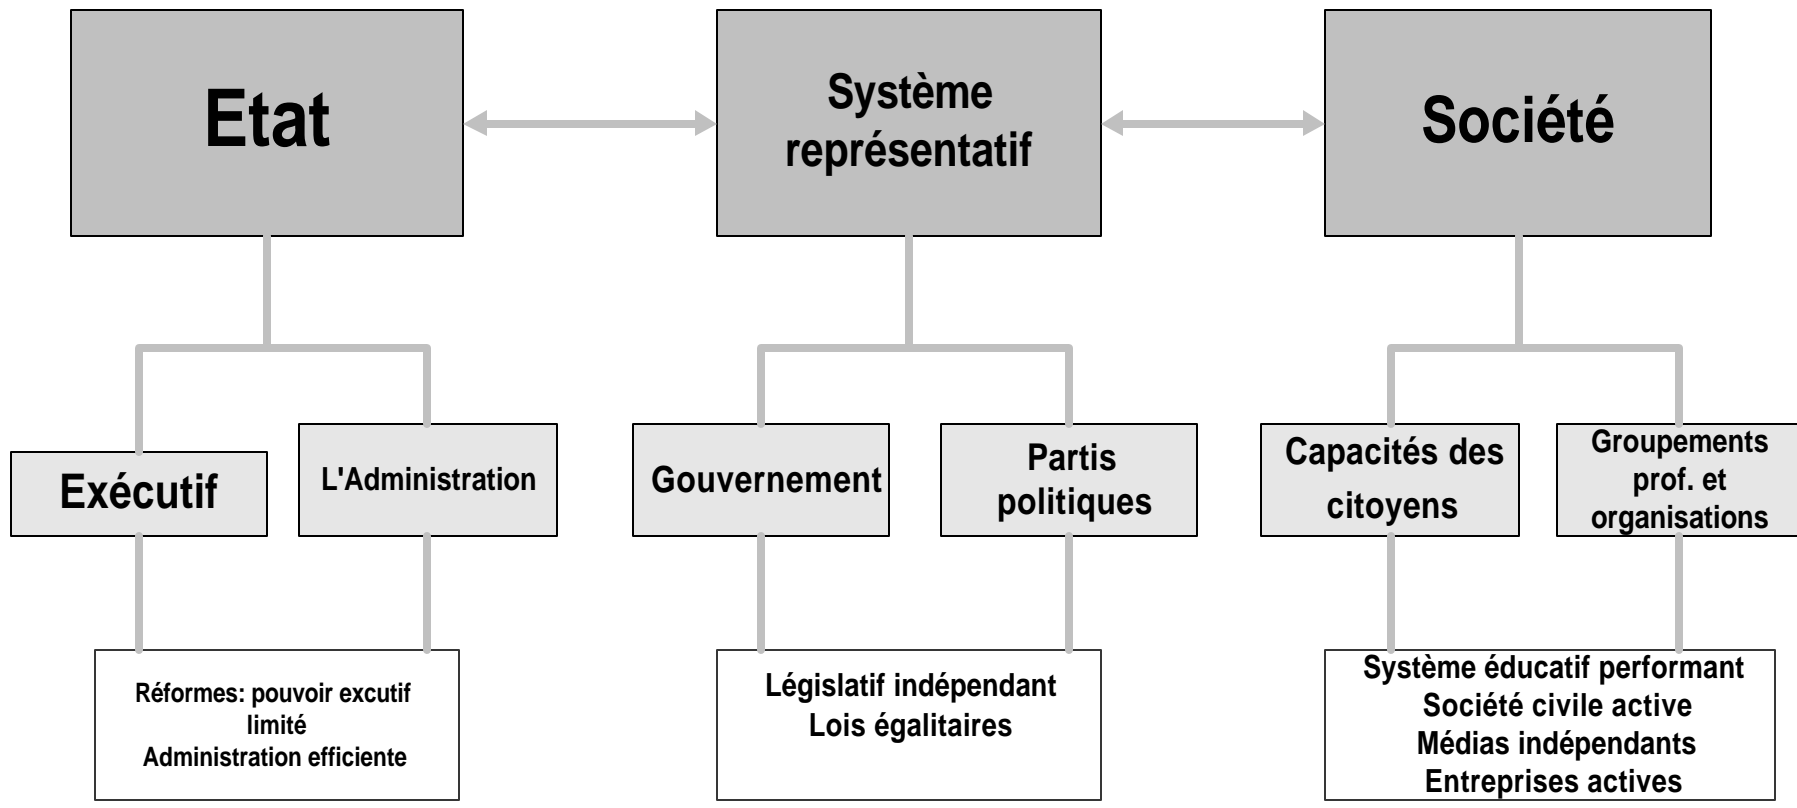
Etat

Système représentatif

Société

Exécutif

L'Administration

Gouvernement

Partis politiques

Capacités des citoyens

Groupements prof. et organisations

Réformes: pouvoir excutif limité
Administration efficiente

Législatif indépendant
Lois égalitaires

Système éducatif performant
Société civile active
Médias indépendants
Entreprises actives